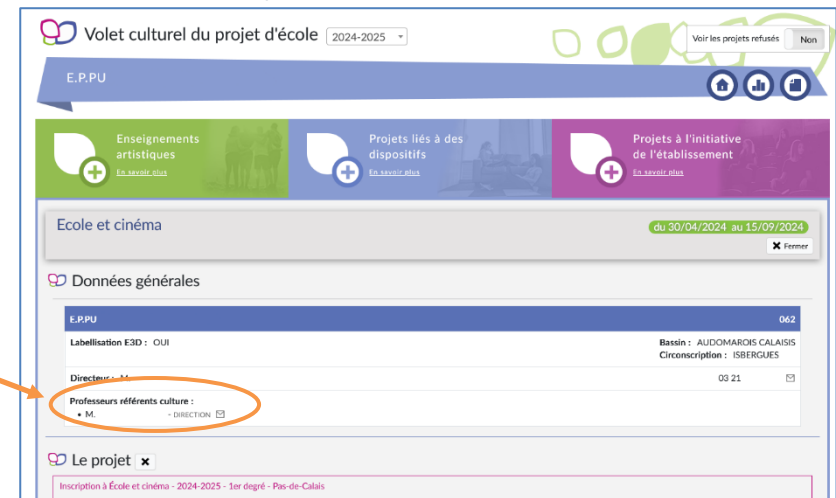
Volet culturel du projet d'école 2024-2025

Voir les projets refusés Non

E.P.PU

Enseignements artistiques
En savoir plus

Projets liés à des dispositifs
En savoir plus

Projets à l'initiative de l'établissement
En savoir plus

Ecole et cinéma

du 30/04/2024 au 15/09/2024

Fermer

Données générales

E.P.PU 062

Labellisation E3D : OUI

Bassin : AUDOMAROIS CALAISIS
Circonscription : ISBERGUES

Directeur : M. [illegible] 03 21

Professeurs référents culture :
• M. - DIRECTION

Le projet

Inscription à École et cinéma - 2024-2025 - 1er degré - Pas-de-Calais